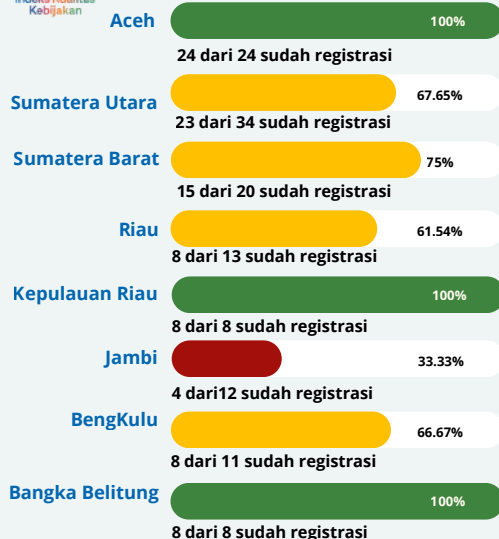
Indeks Kualitas Kebijakan

Aceh
100%
24 dari 24 sudah registrasi

Sumatera Utara
67.65%
23 dari 34 sudah registrasi

Sumatera Barat
75%
15 dari 20 sudah registrasi

Riau
61.54%
8 dari 13 sudah registrasi

Kepulauan Riau
100%
8 dari 8 sudah registrasi

Jambi
33.33%
4 dari12 sudah registrasi

BengKulu
66.67%
8 dari 11 sudah registrasi

Bangka Belitung
100%
8 dari 8 sudah registrasi